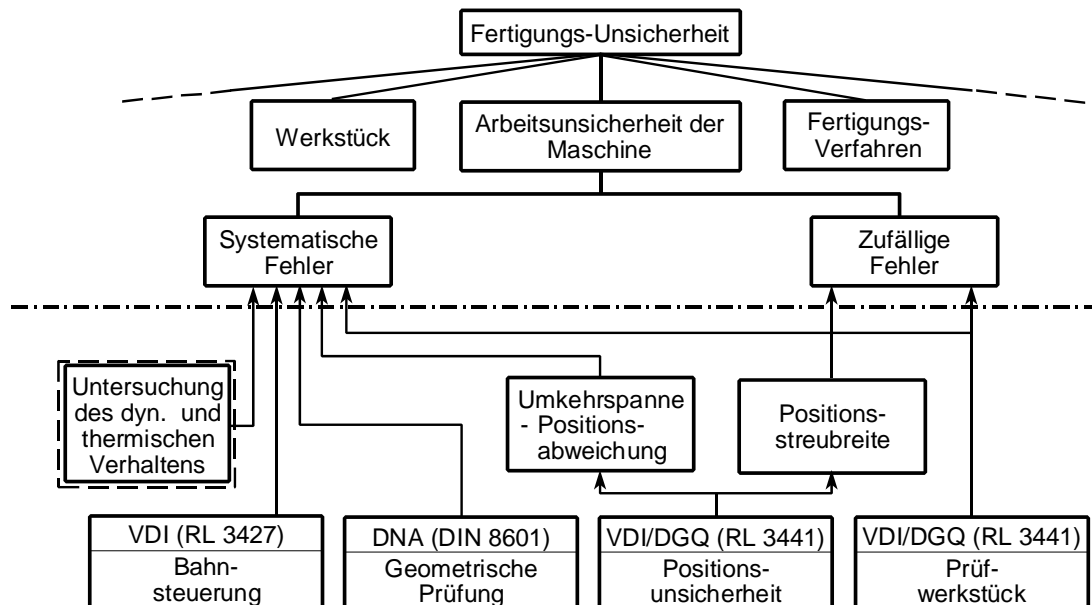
Fertigungs-Unsicherheit

Werkstück

Arbeitsunsicherheit der Maschine

Fertigungs-Verfahren

Systematische Fehler

Zufällige Fehler

Untersuchung des dyn. und thermischen Verhaltens

Umkehrspanne - Positionsabweichung

Positionsstreubreite

VDI (RL 3427)
Bahnsteuerung

DNA (DIN 8601)
Geometrische Prüfung

VDI/DGQ (RL 3441)
Positionsunsicherheit

VDI/DGQ (RL 3441)
Prüfwerkstück